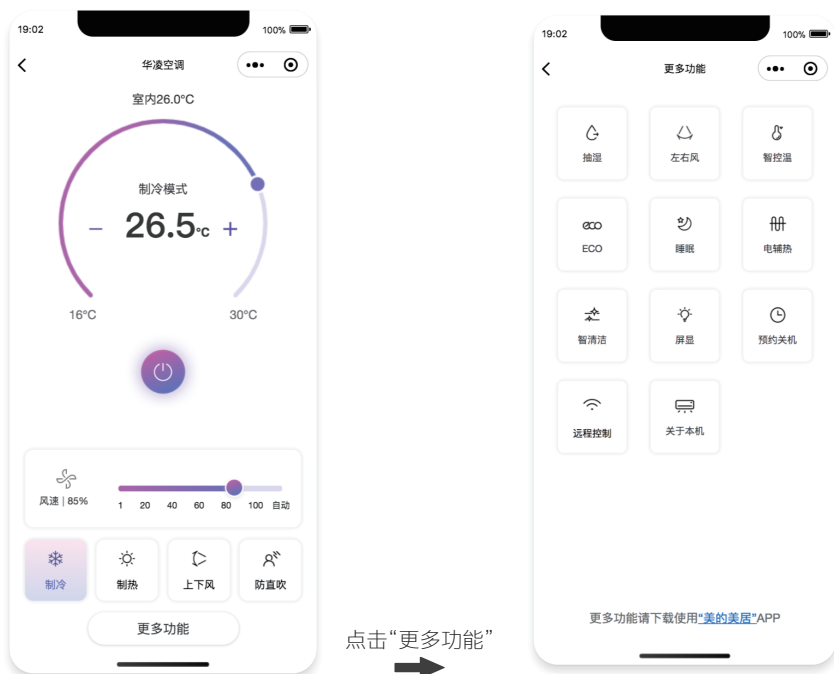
19:02
100%

华凌空调

室内26.0°C

制冷模式

− 26.5°C +

16°C
30°C

风速 | 85%

1 20 40 60 80 100 自动

制冷
制热
上下风
防直吹

更多功能

点击“更多功能”

19:02
100%

更多功能

抽湿
左右风
智控温
ECO
睡眠
电辅热
智清洁
屏显
预约关机
远程控制
关于本机

更多功能请下载使用“美的美居”APP